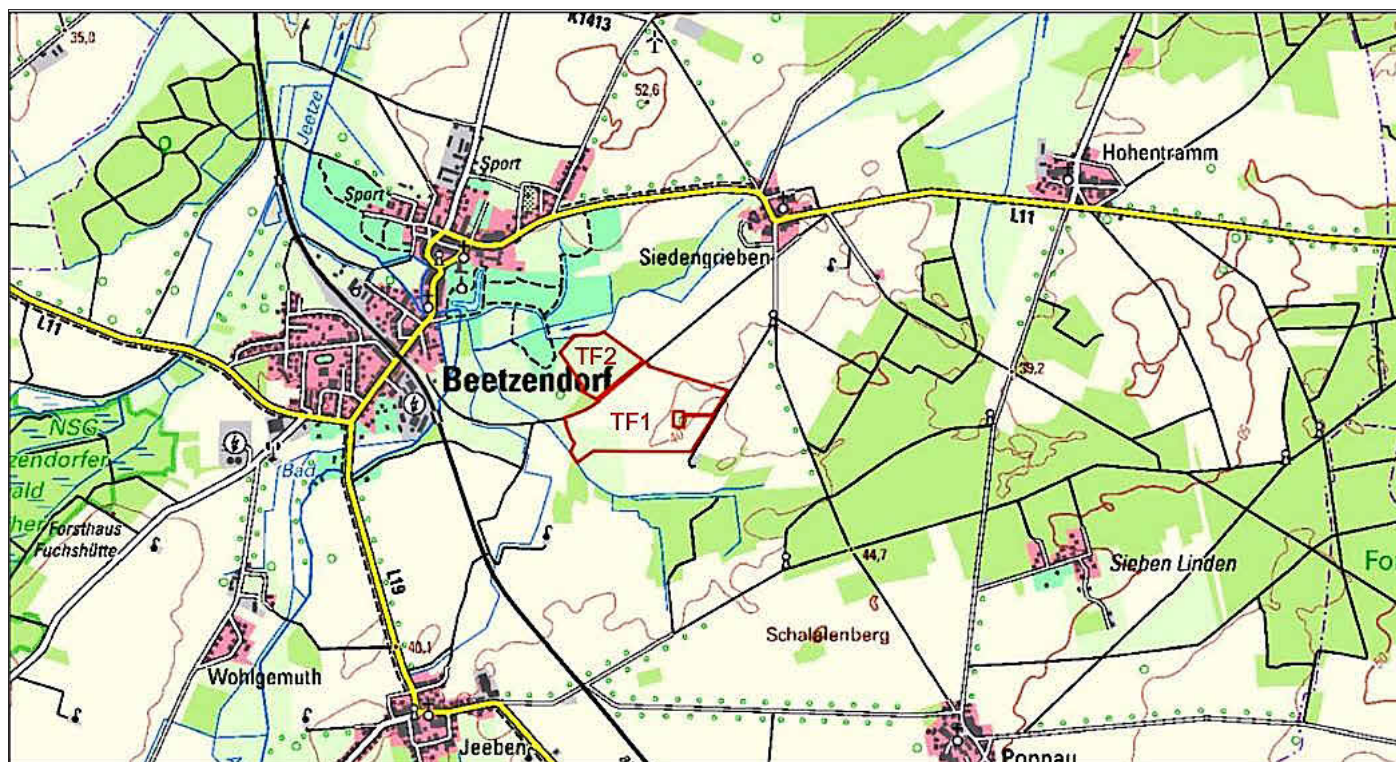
35,0
K1413
52,6
Jeetze
Sport
Sport
Hohentramm
L11
Siedengrieben
L11
TF2
Beetzendorf
39,2
TF1
NSG
zendorfer
ald
her
Forsthaus
Fuchshütte
Bad
44,7
Sieben Linden
Fo
L19
Schaldenberg
40,1
Wohlgemuth
Jeeben
Poppau